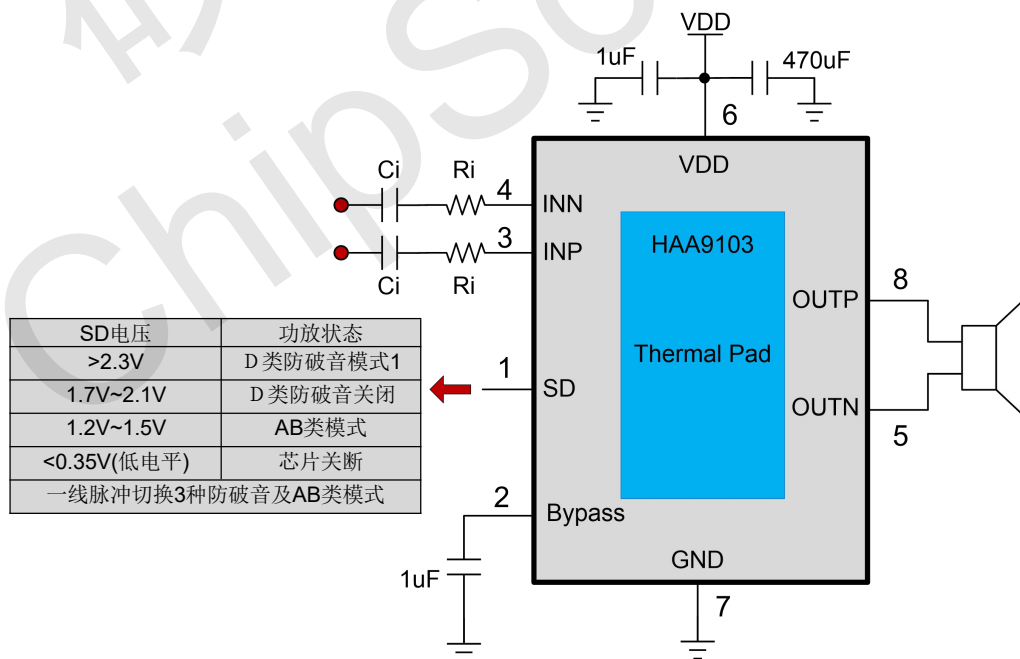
VDD
1uF
470uF
6
VDD
Ci
Ri
4
INN
3
INP
Ci
Ri
HAA9103
8
OUTP
Thermal Pad

| SD电压 | 功放状态 |
|---|---|
| >2.3V | D类防破音模式1 |
| 1.7V~2.1V | D类防破音关闭 |
| 1.2V~1.5V | AB类模式 |
| <0.35V(低电平) | 芯片关断 |
| 一线脉冲切换3种防破音及AB类模式 | |

1
SD
OUTN
5
2
Bypass
GND
1uF
7